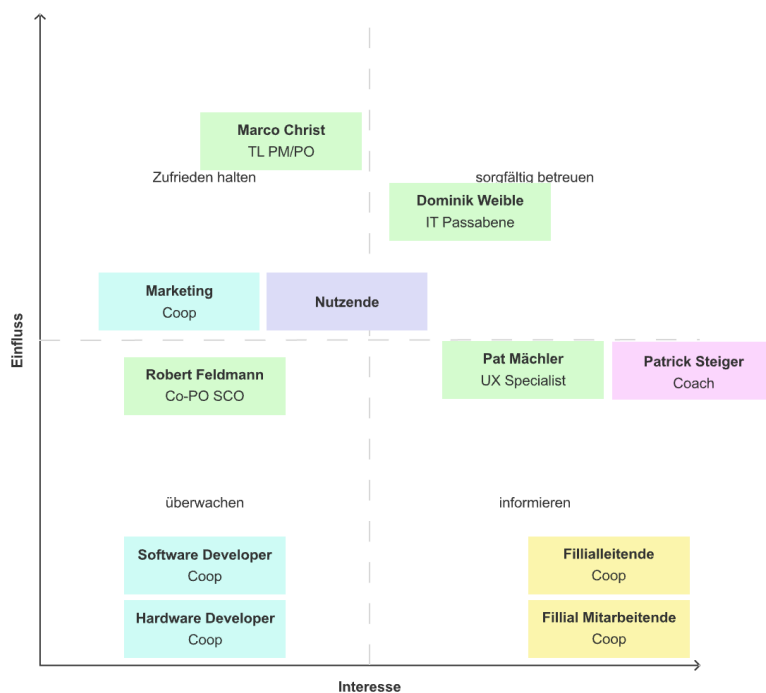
Marco Christ
TL PM/PO

Zufrieden halten

sorgfältig betreuen

Dominik Weible
IT Passabene

Marketing
Coop

Nutzende

Einfluss

Robert Feldmann
Co-PO SCO

Pat Mächler
UX Specialist

Patrick Steiger
Coach

überwachen

informieren

Software Developer
Coop

Fillialleitende
Coop

Hardware Developer
Coop

Fillial Mitarbeitende
Coop

Interesse